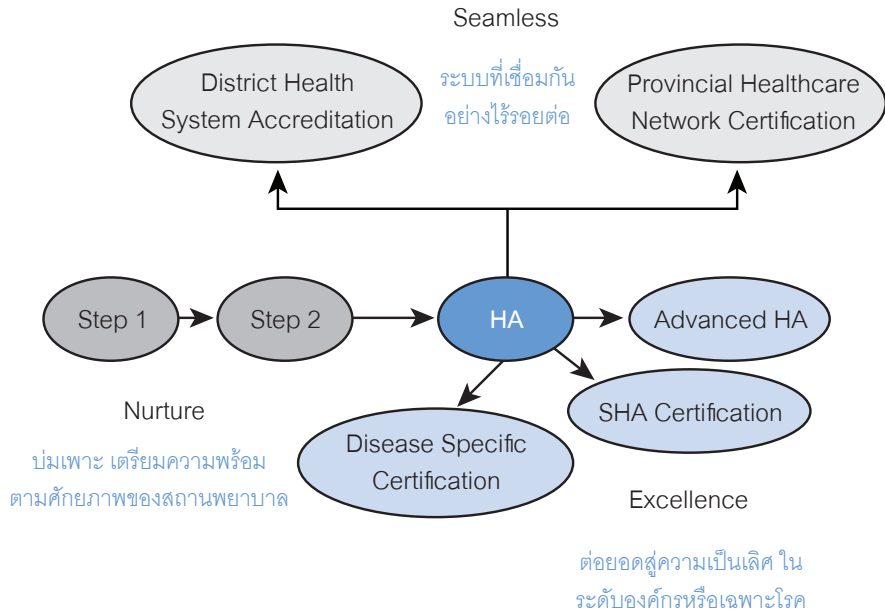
Seamless

District Health System Accreditation

ระบบที่เชื่อมกัน อย่างไร้รอยต่อ

Provincial Healthcare Network Certification

Step 1

Step 2

HA

Advanced HA

SHA Certification

Disease Specific Certification

Nurture

บ่มเพาะ เตรียมความพร้อม ตามศักยภาพของสถานพยาบาล

Excellence

ต่อยอดสู่ความเป็นเลิศ ใน ระดับองค์กรหรือเฉพาะโรค